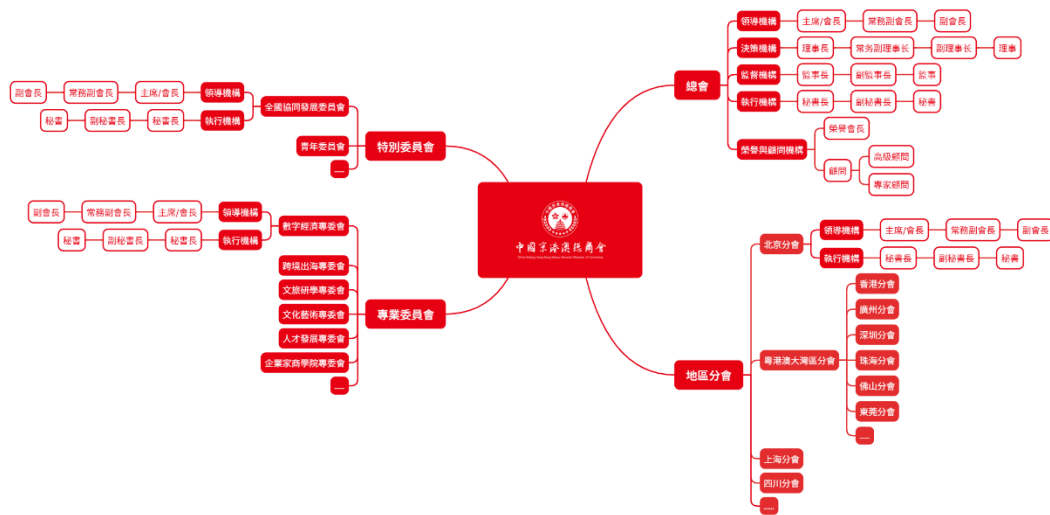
中國京港澳既商會
China Beijing Hong Kong Macao Chamber of Commerce

總會
領導機構
主席/會長
常務副會長
副會長
決策機構
理事長
常务副理事长
副理事长
理事
監督機構
監事長
副監事長
監事
執行機構
秘書長
副秘書長
秘書
榮譽與顧問機構
榮譽會長
顧問
高級顧問
專家顧問

特別委員會
全國協同發展委員會
領導機構
主席/會長
常務副會長
副會長
執行機構
秘書長
副秘書長
秘書
青年委員會
……

專業委員會
數字經濟專委會
領導機構
主席/會長
常務副會長
副會長
執行機構
秘書長
副秘書長
秘書
跨境出海專委會
文旅研學專委會
文化藝術專委會
人才發展專委會
企業家商學院專委會
……

地區分會
北京分會
領導機構
主席/會長
常務副會長
副會長
執行機構
秘書長
副秘書長
秘書
粵港澳大灣區分會
香港分會
廣州分會
深圳分會
珠海分會
佛山分會
東莞分會
……
上海分會
四川分會
……